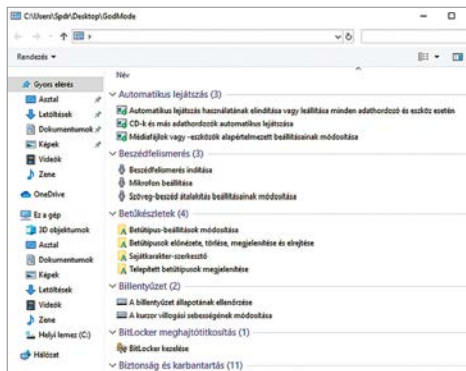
C:\Users\Spdr\Desktop\GodMode

Rendezés ▾

Név

Gyors elérés
Asztal
Letöltések
Dokumentumok
Képek
Videók
Zene
OneDrive
Ez a gép
3D objektumok
Asztal
Dokumentumok
Képek
Letöltések
Videók
Zene
Helyi lemez (C:)
Hálózat

Automatikus lejátszás (3)
Automatikus lejátszás használatának elindítása vagy leállítása minden adathordozó és eszköz esetén
CD-k és más adathordozók automatikus lejátszása
Médiafájlok vagy -eszközök alapértelmezett beállításainak módosítása

Beszédfelismerés (3)
Beszédfelismerés indítása
Mikrofon beállítása
Szöveg-beszéd átalakítás beállításainak módosítása

Betűkészletek (4)
Betűtípus-beállítások módosítása
Betűtípusok előnézete, törlése, megjelenítése és elrejtése
Sajátkarakter-szerkesztő
Telepített betűtípusok megjelenítése

Billentyűzet (2)
A billentyűzet állapotának ellenőrzése
A kurzor villogási sebességének módosítása

BitLocker meghajtótitkosítás (1)
BitLocker kezelése

Biztonság és karbantartás (11)